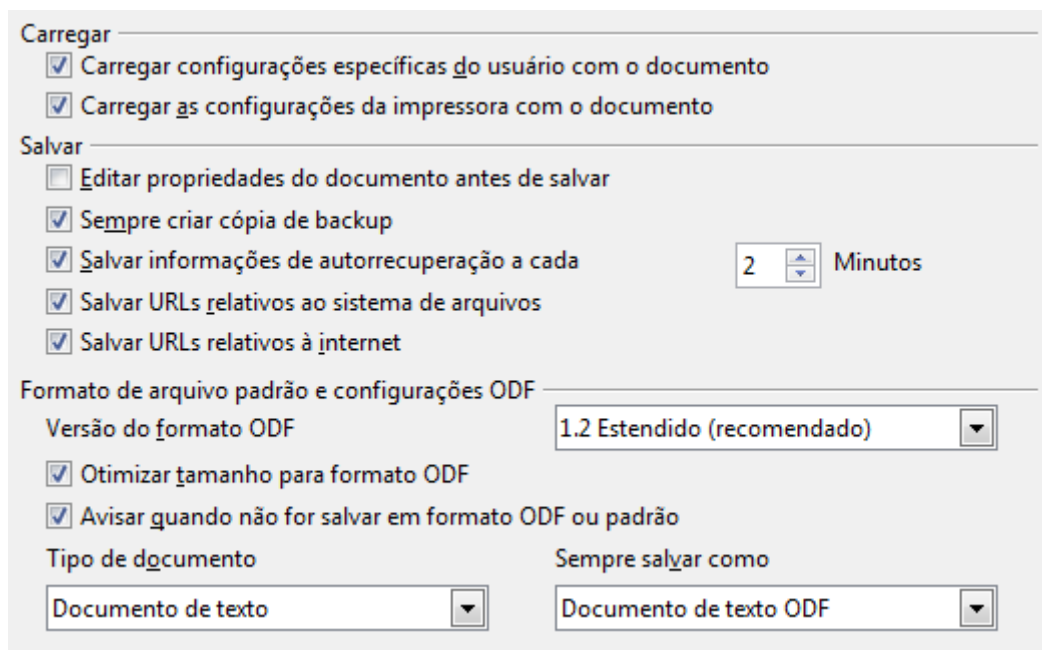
Carregar

Carregar configurações específicas do usuário com o documento

Carregar as configurações da impressora com o documento

Salvar

Editar propriedades do documento antes de salvar

Sempre criar cópia de backup

Salvar informações de autorrecuperação a cada 2 Minutos

Salvar URLs relativos ao sistema de arquivos

Salvar URLs relativos à internet

Formato de arquivo padrão e configurações ODF

Versão do formato ODF 1.2 Estendido (recomendado)

Otimizar tamanho para formato ODF

Avisar quando não for salvar em formato ODF ou padrão

Tipo de documento

Sempre salvar como

Documento de texto

Documento de texto ODF